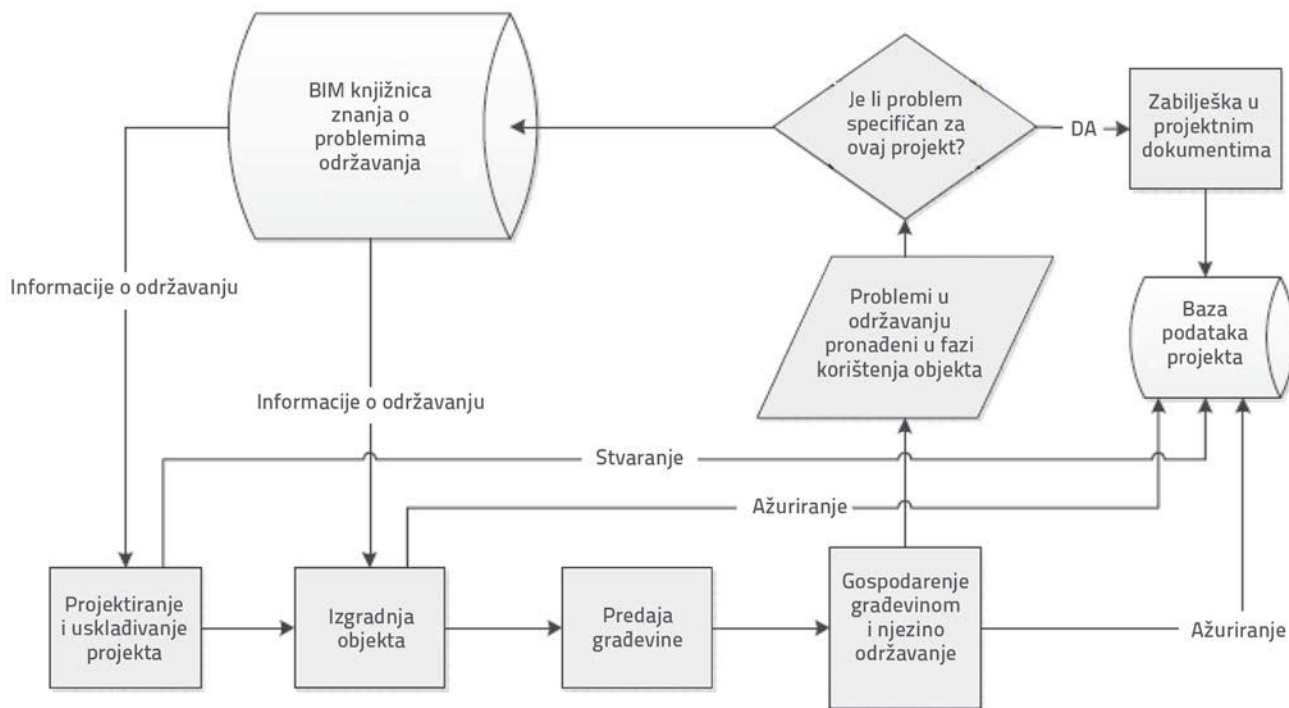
BIM knjižnica znanja o problemima održavanja

Je li problem specifičan za ovaj projekt?

DA

Zabilješka u projektnim dokumentima

Informacije o održavanju

Problemi u održavanju pronađeni u fazi korištenja objekta

Baza podataka projekta

Informacije o održavanju

Stvaranje

Ažuriranje

Projektiranje i usklađivanje projekta

Izgradnja objekta

Predaja građevine

Gospodarenje građevinom i njezino održavanje

Ažuriranje